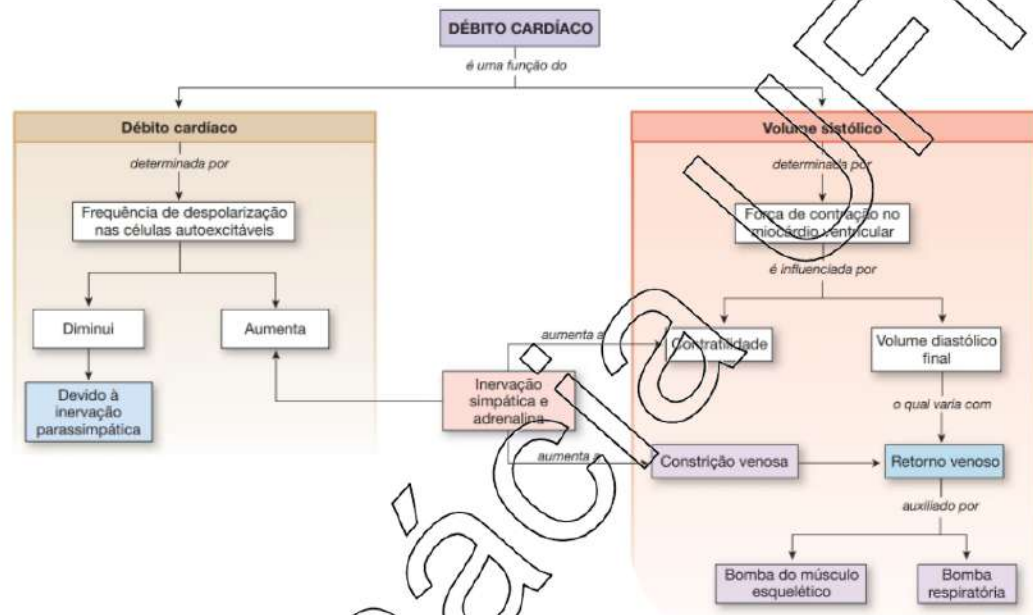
DÉBITO CARDÍACO

é uma função do

Débito cardíaco

determinada por

Frequência de despolarização nas células autoexcitáveis

Diminui

Aumenta

Devido à inervação parassimpática

Volume sistólico

determinada por

Força de contração no miocárdio ventricular

é influenciada por

aumenta a

Contratilidade

Volume diastólico final

Inervação simpática e adrenalina

o qual varia com

aumenta a

Constrição venosa

Retorno venoso

auxiliado por

Bomba do músculo esquelético

Bomba respiratória

Farmácia UFF